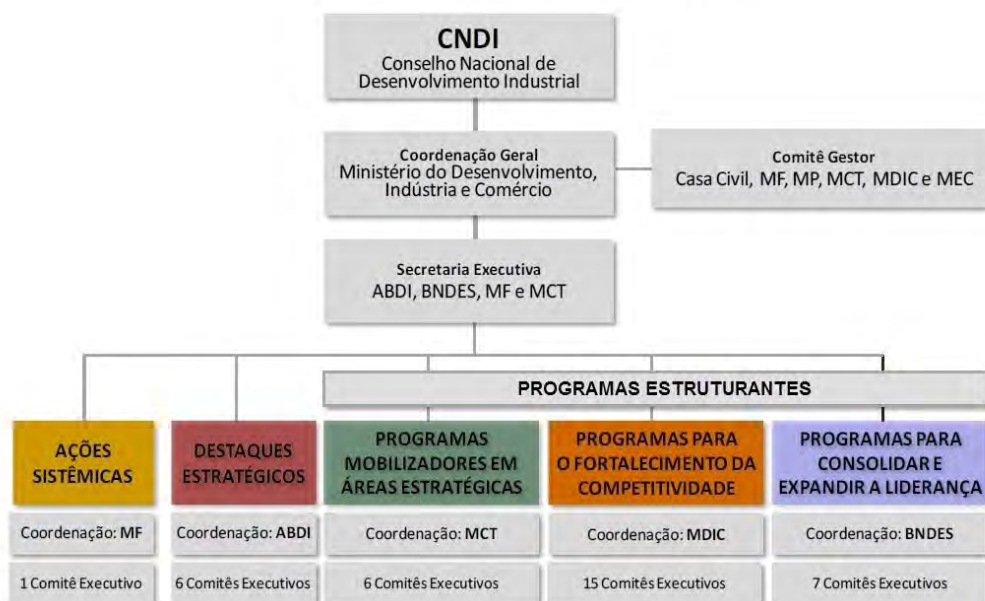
CNDI
Conselho Nacional de Desenvolvimento Industrial

Coordenação Geral
Ministério do Desenvolvimento, Indústria e Comércio

Comitê Gestor
Casa Civil, MF, MP, MCT, MDIC e MEC

Secretaria Executiva
ABDI, BNDES, MF e MCT

PROGRAMAS ESTRUTURANTES

AÇÕES SISTÊMICAS
Coordenação: MF
1 Comitê Executivo

DESTAQUES ESTRATÉGICOS
Coordenação: ABDI
6 Comitês Executivos

PROGRAMAS MOBILIZADORES EM ÁREAS ESTRATÉGICAS
Coordenação: MCT
6 Comitês Executivos

PROGRAMAS PARA O FORTALECIMENTO DA COMPETITIVIDADE
Coordenação: MDIC
15 Comitês Executivos

PROGRAMAS PARA CONSOLIDAR E EXPANDIR A LIDERANÇA
Coordenação: BNDES
7 Comitês Executivos